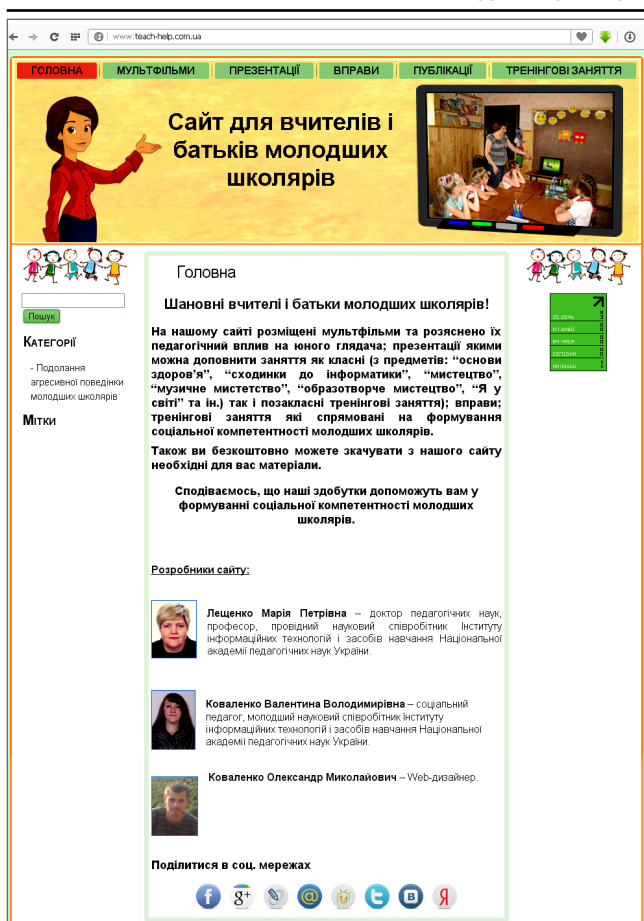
www.teach-help.com.ua

ГОЛОВНА | МУЛЬТФІЛЬМИ | ПРЕЗЕНТАЦІЇ | ВПРАВИ | ПУБЛІКАЦІЇ | ТРЕНІНГОВІ ЗАНЯТТЯ

Сайт для вчителів і батьків молодших школярів

Пошук

Категорії

- Подолання агресивної поведінки молодших школярів

Мітки

Головна

Шановні вчителі і батьки молодших школярів!

На нашому сайті розміщені мультфільми та розяснено їх педагогічний вплив на юного глядача; презентації якими можна доповнити заняття як класні (з предметів: "основи здоров'я", "сходинки до інформатики", "мистецтво", "музичне мистецтво", "образотворче мистецтво", "Я у світі" та ін.) так і позакласні тренінгові заняття); вправи; тренінгові заняття які спрямовані на формування соціальної компетентності молодших школярів.

Також ви безкоштовно можете зкачувати з нашого сайту необхідні для вас матеріали.

Сподіваємось, що наші здобутки допоможуть вам у формуванні соціальної компетентності молодших школярів.

Розробники сайту:

Лещенко Марія Петрівна – доктор педагогічних наук, професор, провідний науковий співробітник Інституту інформаційних технологій і засобів навчання Національної академії педагогічних наук України.

Коваленко Валентина Володимирівна – соціальний педагог, молодший науковий співробітник Інституту інформаційних технологій і засобів навчання Національної академії педагогічних наук України.

Коваленко Олександр Миколайович – Web-дизайнер.

Поділитися в соц. мережах

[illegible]